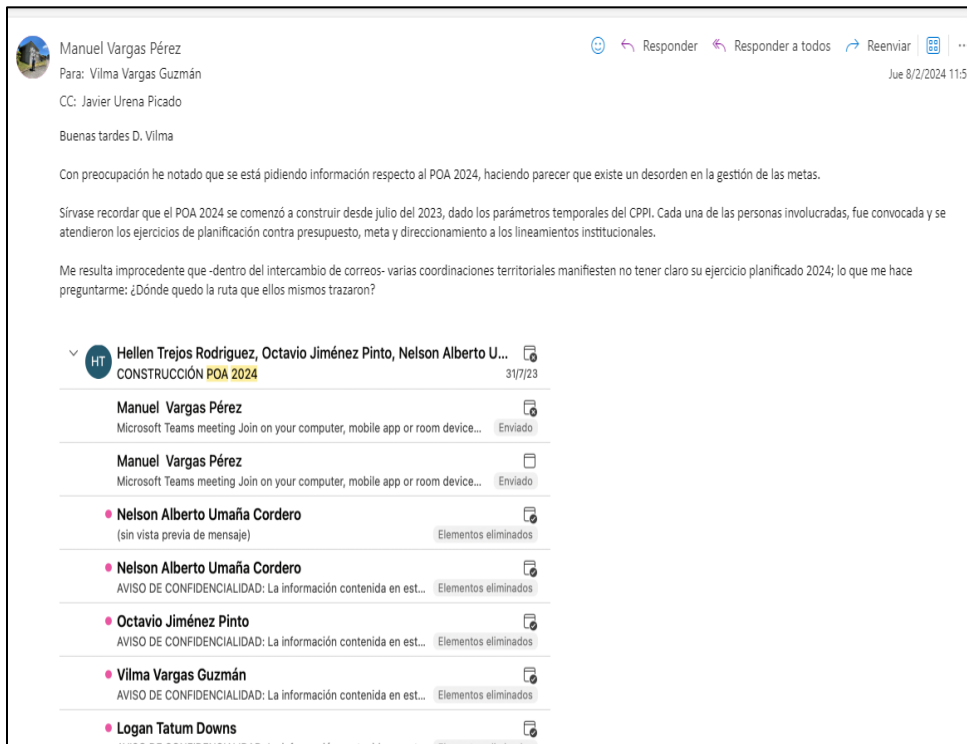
Manuel Vargas Pérez
Para: Vilma Vargas Guzmán
CC: Javier Urena Picado

Responder Responder a todos Reenviar

Jue 8/2/2024 11:5

Buenas tardes D. Vilma

Con preocupación he notado que se está pidiendo información respecto al POA 2024, haciendo parecer que existe un desorden en la gestión de las metas.

Sírvase recordar que el POA 2024 se comenzó a construir desde julio del 2023, dado los parámetros temporales del CPPI. Cada una de las personas involucradas, fue convocada y se atendieron los ejercicios de planificación contra presupuesto, meta y direccionamiento a los lineamientos institucionales.

Me resulta improcedente que -dentro del intercambio de correos- varias coordinaciones territoriales manifiesten no tener claro su ejercicio planificado 2024; lo que me hace preguntarme: ¿Dónde quedo la ruta que ellos mismos trazaron?

HT Hellen Trejos Rodriguez, Octavio Jiménez Pinto, Nelson Alberto U...
CONSTRUCCIÓN POA 2024
31/7/23

Manuel Vargas Pérez
Microsoft Teams meeting Join on your computer, mobile app or room device...
Enviado

Manuel Vargas Pérez
Microsoft Teams meeting Join on your computer, mobile app or room device...
Enviado

Nelson Alberto Umaña Cordero
(sin vista previa de mensaje)
Elementos eliminados

Nelson Alberto Umaña Cordero
AVISO DE CONFIDENCIALIDAD: La información contenida en est...
Elementos eliminados

Octavio Jiménez Pinto
AVISO DE CONFIDENCIALIDAD: La información contenida en est...
Elementos eliminados

Vilma Vargas Guzmán
AVISO DE CONFIDENCIALIDAD: La información contenida en est...
Elementos eliminados

Logan Tatum Downs
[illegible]